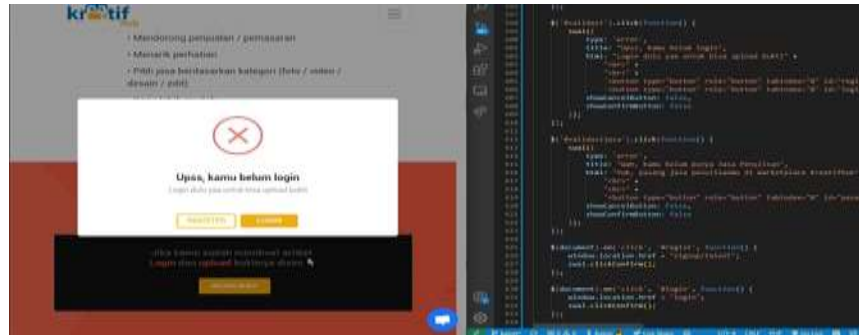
kr tif

• Mendorong penjualan / pemasaran

• Menarik perhatian

• Pilih jasa berdasarkan kategori (foto / video / desain / edit)

Upss, kamu belum login

Login dulu yaa untuk bisa upload kamu

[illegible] LOGIN

Jika kamu sudah memiliki artikel

Login dan upload karyamu disini

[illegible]

$('#validasi').click(function() {
swal({
type: 'error',
title: 'Upss, kamu belum login',
html: 'Login dulu yaa untuk bisa upload kamu' +
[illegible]
showCancelButton: false,
showConfirmButton: false
});
});

$('#validasijasa').click(function() {
swal({
type: 'error',
title: 'Upss, kamu belum punya Jasa Penulisan',
html: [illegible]
showCancelButton: false,
showConfirmButton: false
});
});

$(document).on('click', '#login', function() {
window.location.href = 'login';
swal.clickConfirm();
});